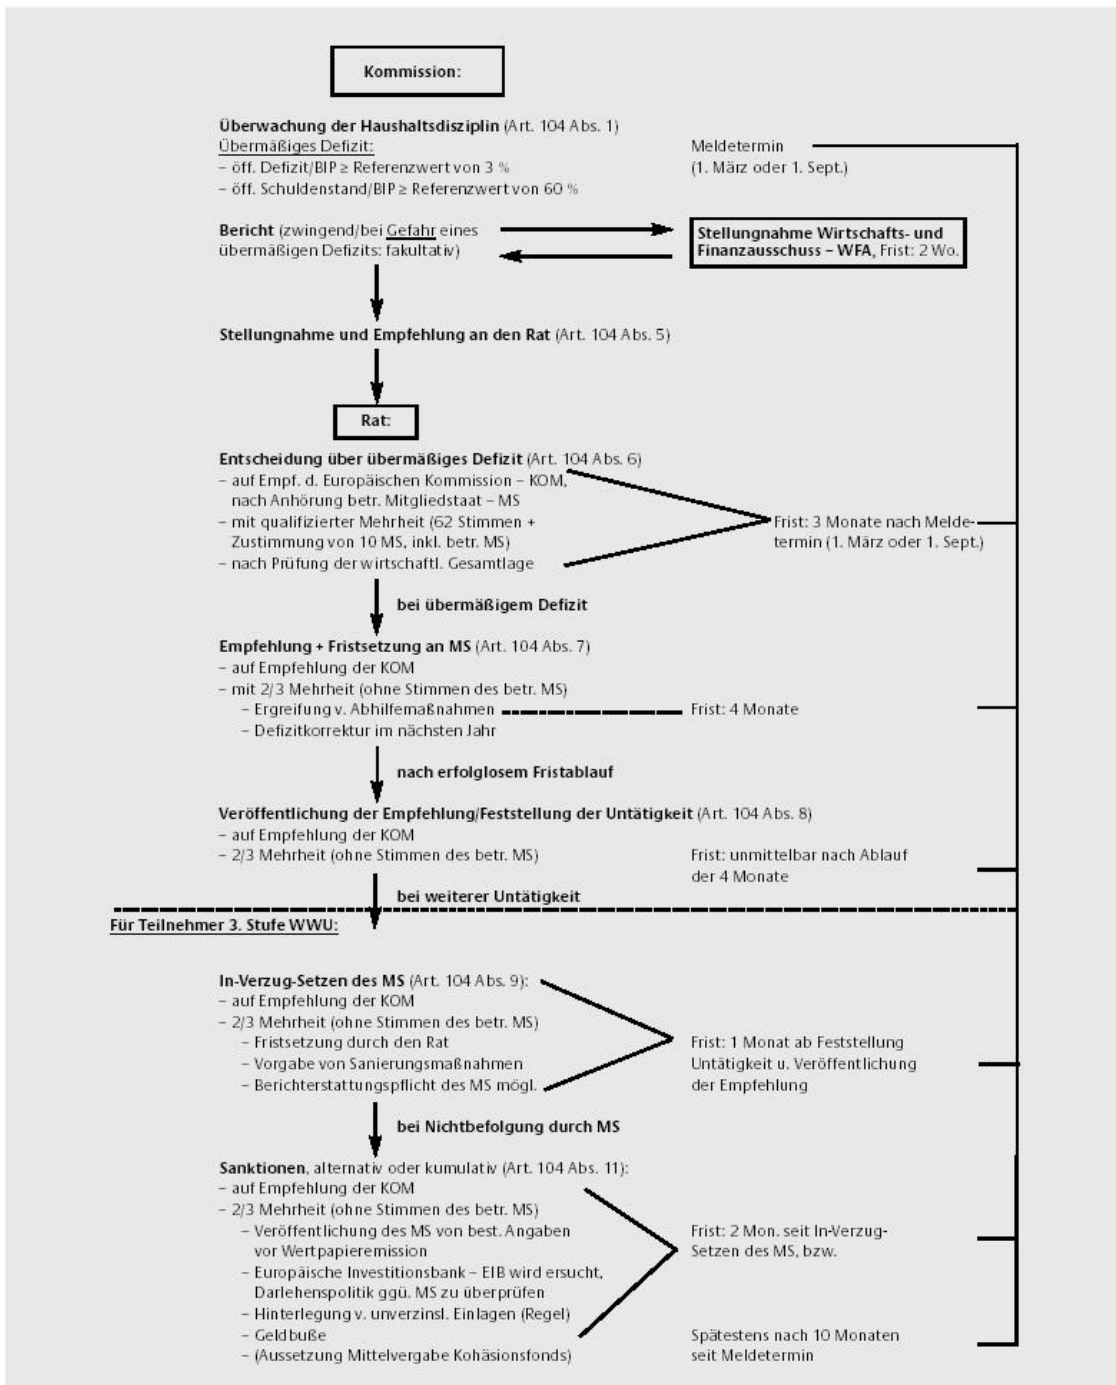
Kommission:

Überwachung der Haushaltsdisziplin (Art. 104 Abs. 1)
Übermäßiges Defizit:
– öff. Defizit/BIP ≥ Referenzwert von 3 %
– öff. Schuldenstand/BIP ≥ Referenzwert von 60 %

Meldetermin
(1. März oder 1. Sept.)

Bericht (zwingend/bei Gefahr eines übermäßigen Defizits: fakultativ)

Stellungnahme Wirtschafts- und Finanzausschuss – WFA, Frist: 2 Wo.

Stellungnahme und Empfehlung an den Rat (Art. 104 Abs. 5)

Rat:

Entscheidung über übermäßiges Defizit (Art. 104 Abs. 6)
– auf Empf. d. Europäischen Kommission – KOM, nach Anhörung betr. Mitgliedstaat – MS
– mit qualifizierter Mehrheit (62 Stimmen + Zustimmung von 10 MS, inkl. betr. MS)
– nach Prüfung der wirtschaftl. Gesamtlage

Frist: 3 Monate nach Meldetermin (1. März oder 1. Sept.)

bei übermäßigem Defizit

Empfehlung + Fristsetzung an MS (Art. 104 Abs. 7)
– auf Empfehlung der KOM
– mit 2/3 Mehrheit (ohne Stimmen des betr. MS)
– Ergreifung v. Abhilfemaßnahmen
– Defizitkorrektur im nächsten Jahr

Frist: 4 Monate

nach erfolglosem Fristablauf

Veröffentlichung der Empfehlung/Feststellung der Untätigkeit (Art. 104 Abs. 8)
– auf Empfehlung der KOM
– 2/3 Mehrheit (ohne Stimmen des betr. MS)

Frist: unmittelbar nach Ablauf der 4 Monate

bei weiterer Untätigkeit

Für Teilnehmer 3. Stufe WWU:

In-Verzug-Setzen des MS (Art. 104 Abs. 9):
– auf Empfehlung der KOM
– 2/3 Mehrheit (ohne Stimmen des betr. MS)
– Fristsetzung durch den Rat
– Vorgabe von Sanierungsmaßnahmen
– Berichterstattungspflicht des MS mögl.

Frist: 1 Monat ab Feststellung Untätigkeit u. Veröffentlichung der Empfehlung

bei Nichtbefolgung durch MS

Sanktionen, alternativ oder kumulativ (Art. 104 Abs. 11):
– auf Empfehlung der KOM
– 2/3 Mehrheit (ohne Stimmen des betr. MS)
– Veröffentlichung des MS von best. Angaben vor Wertpapieremission
– Europäische Investitionsbank – EIB wird ersucht, Darlehenspolitik ggü. MS zu überprüfen
– Hinterlegung v. unverzinsl. Einlagen (Regel)
– Geldbuße
– (Aussetzung Mittelvergabe Kohäsionsfonds)

Frist: 2 Mon. seit In-Verzug-Setzen des MS, bzw.

Spätestens nach 10 Monaten seit Meldetermin